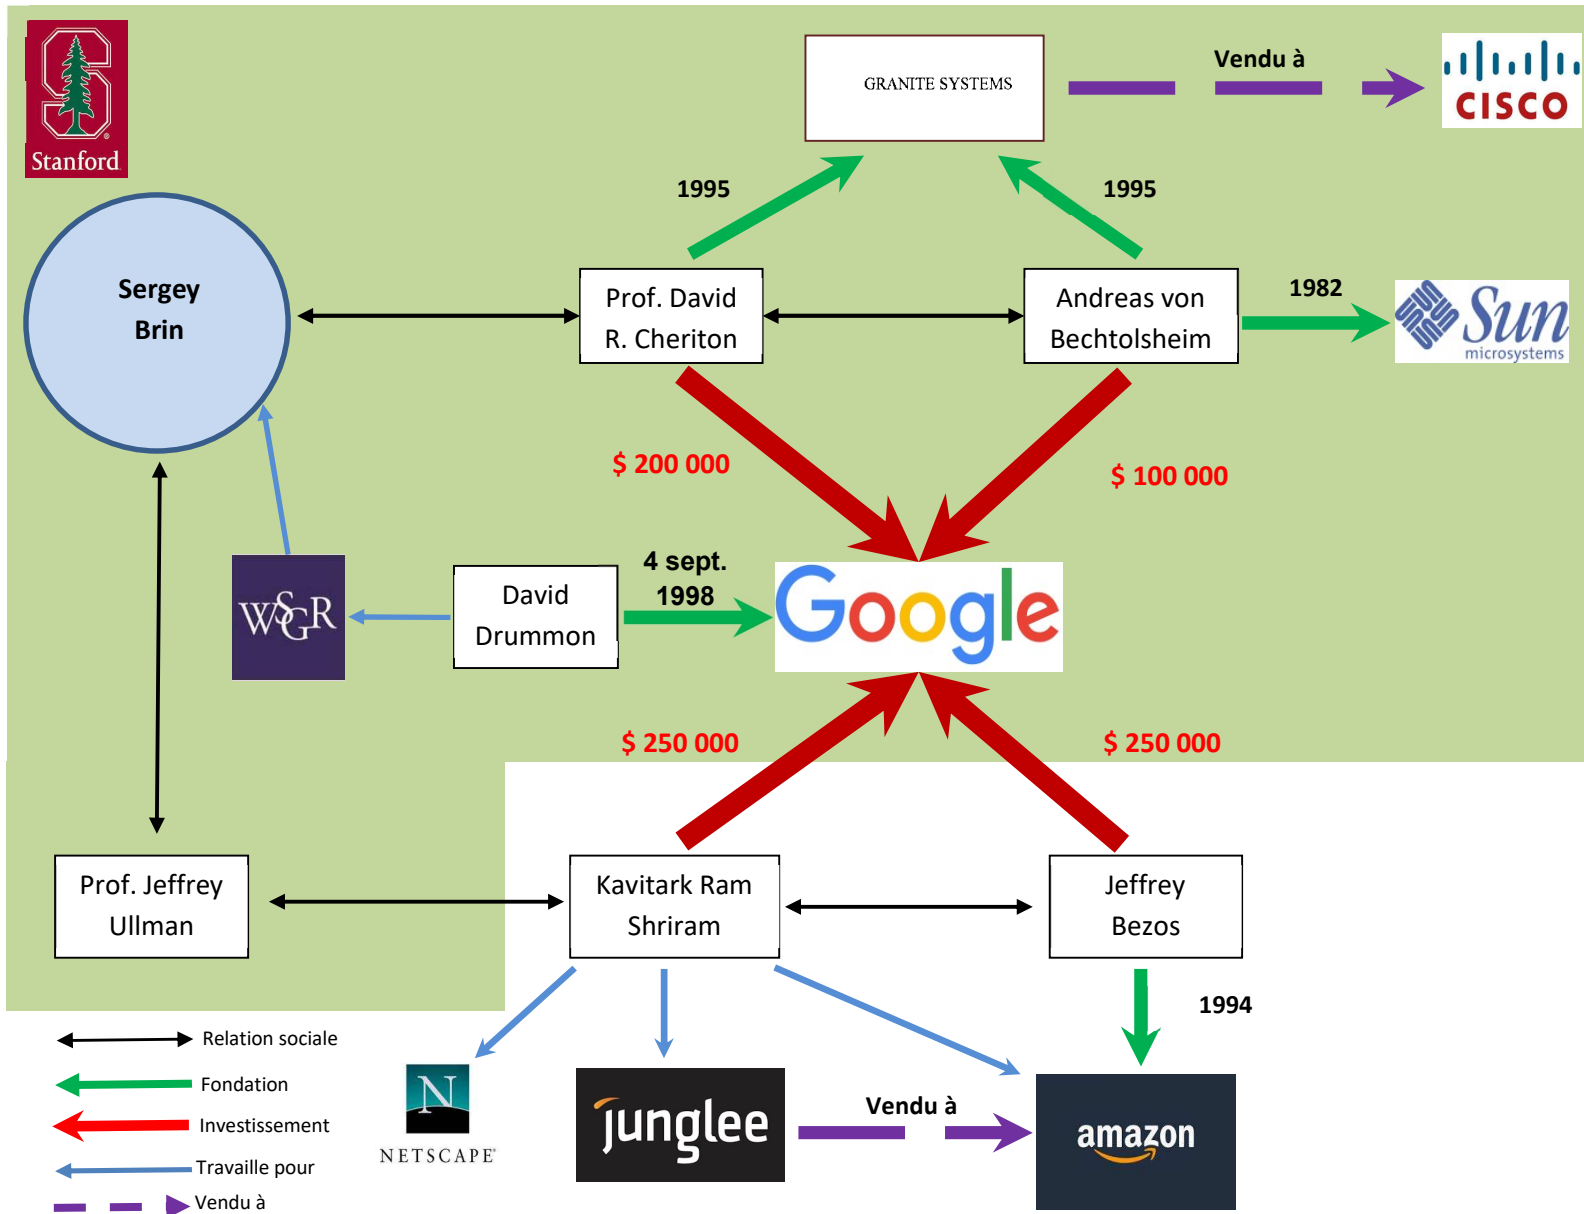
Stanford

GRANITE SYSTEMS

Vendu à

CISCO

1995

1995

Sergey Brin

Prof. David R. Cheriton

Andreas von Bechtolsheim

1982

Sun microsystems

$ 200 000

$ 100 000

WSGR

David Drummon

4 sept. 1998

Google

$ 250 000

$ 250 000

Prof. Jeffrey Ullman

Kavitark Ram Shriram

Jeffrey Bezos

1994

Relation sociale

Fondation

Investissement

Travaille pour

Vendu à

N NETSCAPE

junglee

Vendu à

amazon